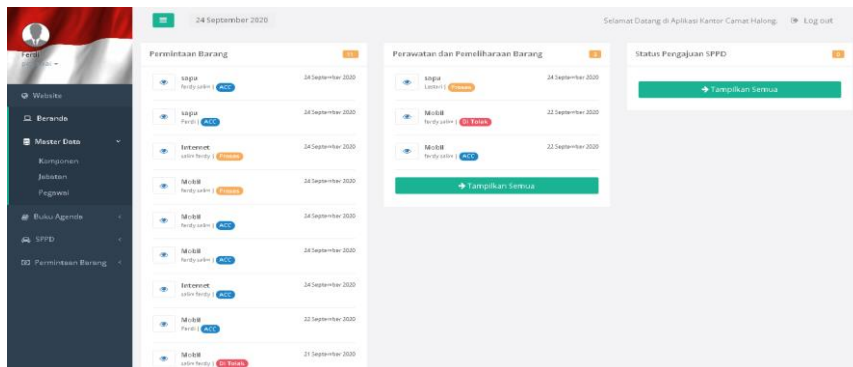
24 September 2020

Selamat Datang di Aplikasi Kantor Camat Halong. Log out

Ferdi

Website
Beranda
Master Data
Komponen
Jabatan
Pegawai
Buku Agenda
SPPD
Permintaan Barang

Permintaan Barang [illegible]

sapu
ferdy salim | ACC
24 September 2020

sapu
Ferdi | ACC
24 September 2020

Internet
salim ferdy | Proses
24 September 2020

Mobil
ferdy salim | Proses
24 September 2020

Mobil
ferdy salim | ACC
24 September 2020

Mobil
ferdy salim | ACC
24 September 2020

Internet
salim ferdy | ACC
24 September 2020

Mobil
Ferdi | ACC
22 September 2020

Mobil
salim ferdy | Di Tolak
21 September 2020

Perawatan dan Pemeliharaan Barang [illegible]

sapu
Lestari | Proses
24 September 2020

Mobil
ferdy salim | Di Tolak
22 September 2020

Mobil
ferdy salim | ACC
22 September 2020

Tampilkan Semua

Status Pengajuan SPPD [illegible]

Tampilkan Semua